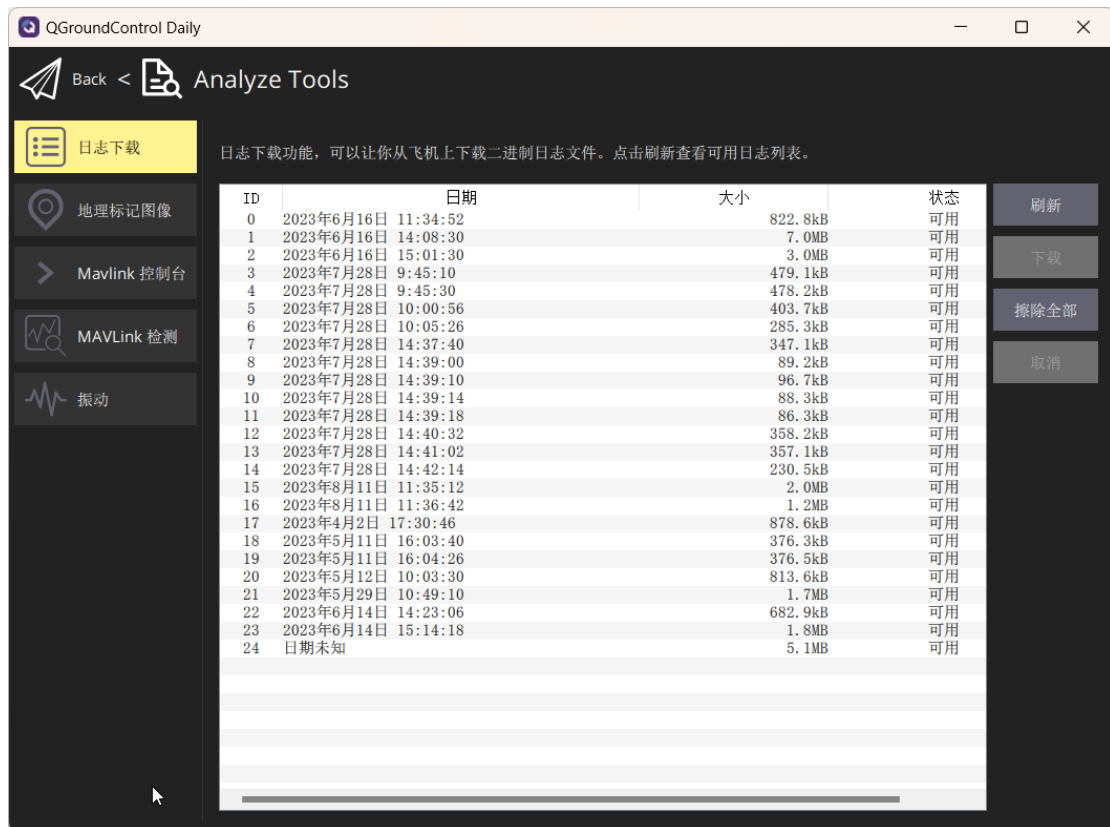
QGroundControl Daily

Back < Analyze Tools

日志下载

地理标记图像

Mavlink 控制台

MAVLink 检测

振动

日志下载功能，可以让你从飞机上下载二进制日志文件。点击刷新查看可用日志列表。

| ID | 日期 | 大小 | 状态 |
|---|---|---|---|
| 0 | 2023年6月16日 11:34:52 | 822.8kB | 可用 |
| 1 | 2023年6月16日 14:08:30 | 7.0MB | 可用 |
| 2 | 2023年6月16日 15:01:30 | 3.0MB | 可用 |
| 3 | 2023年7月28日 9:45:10 | 479.1kB | 可用 |
| 4 | 2023年7月28日 9:45:30 | 478.2kB | 可用 |
| 5 | 2023年7月28日 10:00:56 | 403.7kB | 可用 |
| 6 | 2023年7月28日 10:05:26 | 285.3kB | 可用 |
| 7 | 2023年7月28日 14:37:40 | 347.1kB | 可用 |
| 8 | 2023年7月28日 14:39:00 | 89.2kB | 可用 |
| 9 | 2023年7月28日 14:39:10 | 96.7kB | 可用 |
| 10 | 2023年7月28日 14:39:14 | 88.3kB | 可用 |
| 11 | 2023年7月28日 14:39:18 | 86.3kB | 可用 |
| 12 | 2023年7月28日 14:40:32 | 358.2kB | 可用 |
| 13 | 2023年7月28日 14:41:02 | 357.1kB | 可用 |
| 14 | 2023年7月28日 14:42:14 | 230.5kB | 可用 |
| 15 | 2023年8月11日 11:35:12 | 2.0MB | 可用 |
| 16 | 2023年8月11日 11:36:42 | 1.2MB | 可用 |
| 17 | 2023年4月2日 17:30:46 | 878.6kB | 可用 |
| 18 | 2023年5月11日 16:03:40 | 376.3kB | 可用 |
| 19 | 2023年5月11日 16:04:26 | 376.5kB | 可用 |
| 20 | 2023年5月12日 10:03:30 | 813.6kB | 可用 |
| 21 | 2023年5月29日 10:49:10 | 1.7MB | 可用 |
| 22 | 2023年6月14日 14:23:06 | 682.9kB | 可用 |
| 23 | 2023年6月14日 15:14:18 | 1.8MB | 可用 |
| 24 | 日期未知 | 5.1MB | 可用 |

刷新

下载

擦除全部

取消